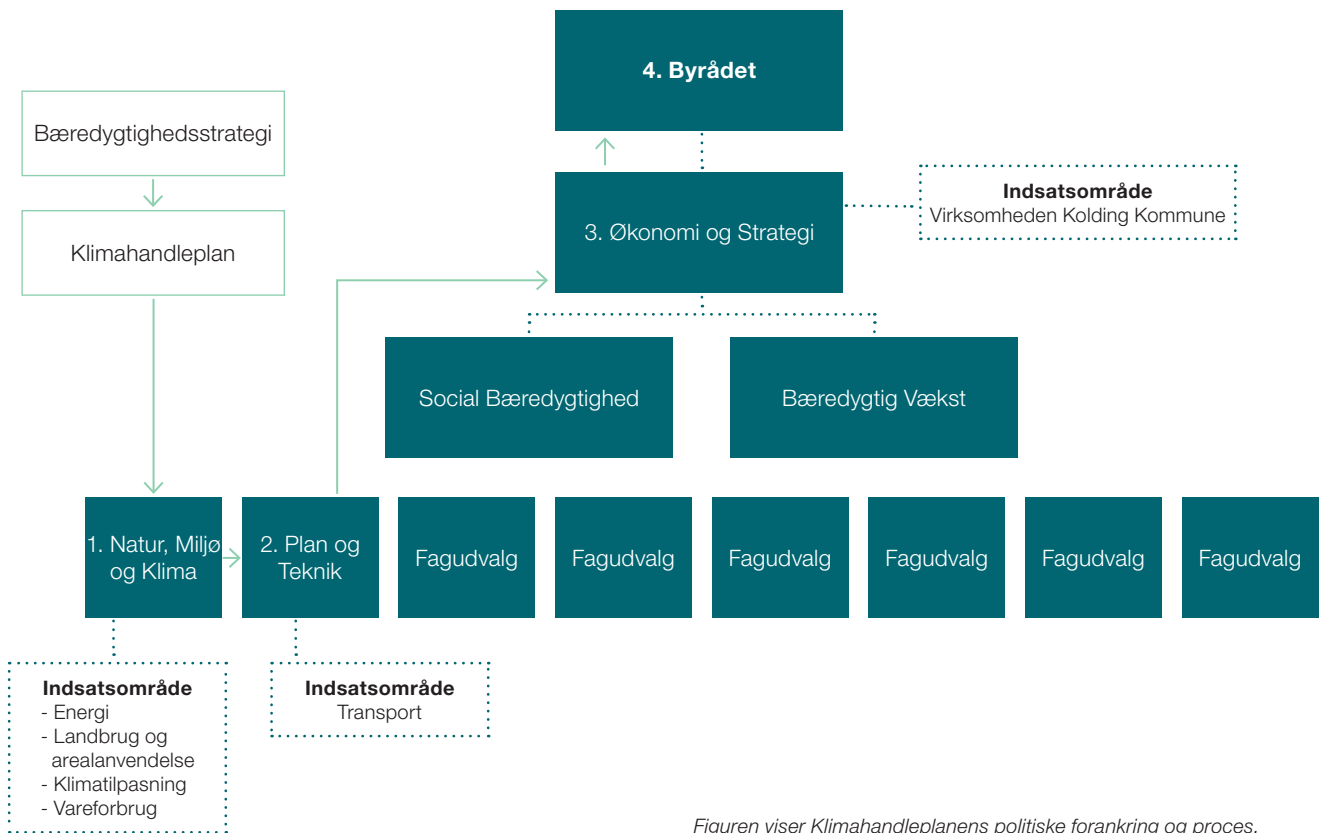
4. Byrådet

Bæredygtighedsstrategi

Klimahandleplan

3. Økonomi og Strategi

Indsatsområde
Virksomheden Kolding Kommune

Social Bæredygtighed

Bæredygtig Vækst

1. Natur, Miljø og Klima

2. Plan og Teknik

Fagudvalg

Fagudvalg

Fagudvalg

Fagudvalg

Fagudvalg

Fagudvalg

Indsatsområde
- Energi
- Landbrug og arealanvendelse
- Klimatilpasning
- Vareforbrug

Indsatsområde
Transport

Figuren viser Klimahandleplanens politiske forankring og proces.